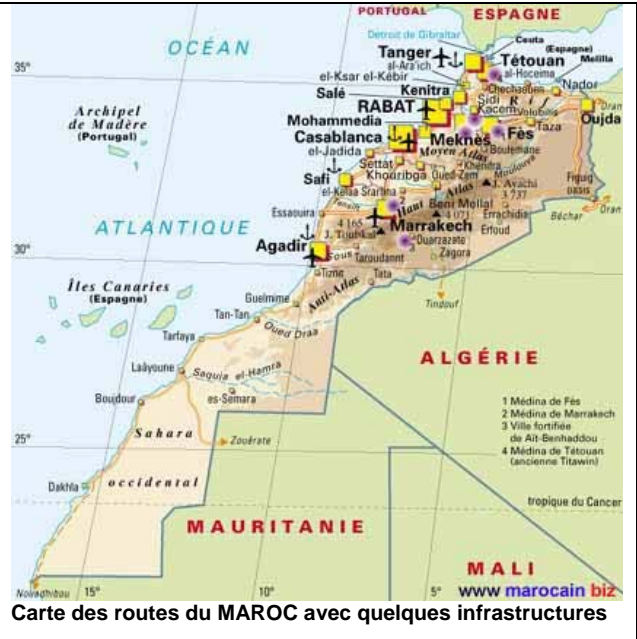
PORTUGAL
ESPAGNE
Détroit de Gibraltar
Ceuta (Espagne)
Melilla
OCÉAN
35°
Tanger
el-Araïch
Tétouan
al-Hoceima
Nador
el-Ksar el-Kébir
Chechaouen
Kenitra
Salé
Rif
RABAT
Sidi Kacem
Volubilis
Archipel de Madère (Portugal)
Mohammedia
Meknès
Fès
Taza
Oujda
Casablanca
Boulemane
el-Jadida
Moyen Atlas
Settat
Khenifra
Khouribga
Oued-Zem
Safi
el-Kelaa Srarhna
Haut Atlas
Beni Mellal
J. Ayachi
Figuig
oasis
Essaouira
ATLANTIQUE
4 165 J. Toubkal
Marrakech
4 071
Errachidia
Erfoud
Béchar
Oran
30°
Agadir
Ouarzazate
Sous
Taroudannt
Zagora
Tiznit
Tata
Îles Canaries (Espagne)
Anti-Atlas
Guelmime
Tindouf
Tan-Tan
Tarfaya
Oued Draa
ALGÉRIE
Laâyoune
Saquia el-Hamra
es-Semara
Boujdour
1 Médina de Fès
2 Médina de Marrakech
3 Ville fortifiée de Aït-Benhaddou
4 Médina de Tétouan (ancienne Titawin)
25°
Sahara
Zouérate
occidental
Dakhla
tropique du Cancer
MAURITANIE
MALI
Nouadhibou
15°
10°
5°
www marocain biz
Carte des routes du MAROC avec quelques infrastructures